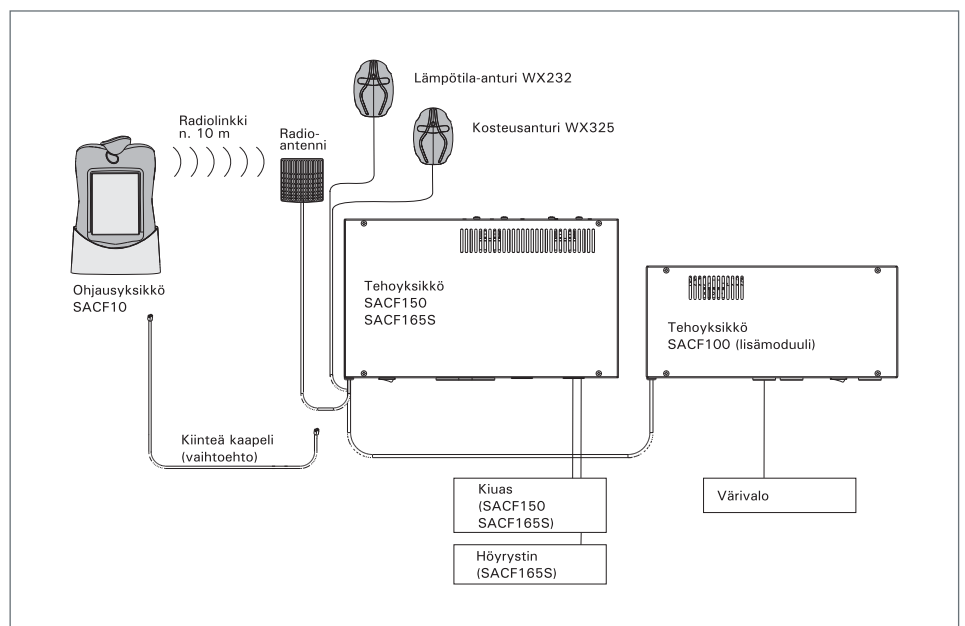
Lämpötila-anturi WX232

Radiolinkki
n. 10 m

Radio-
antenni

Kosteusanturi WX325

Ohjausyksikkö
SACF10

Tehoyksikkö
SACF150
SACF165S

Tehoyksikkö
SACF100 (lisämoduuli)

Kiinteä kaapeli
(vaihtoehto)

Kiuas
(SACF150
SACF165S)

Värivalo

Höyrystin
(SACF165S)